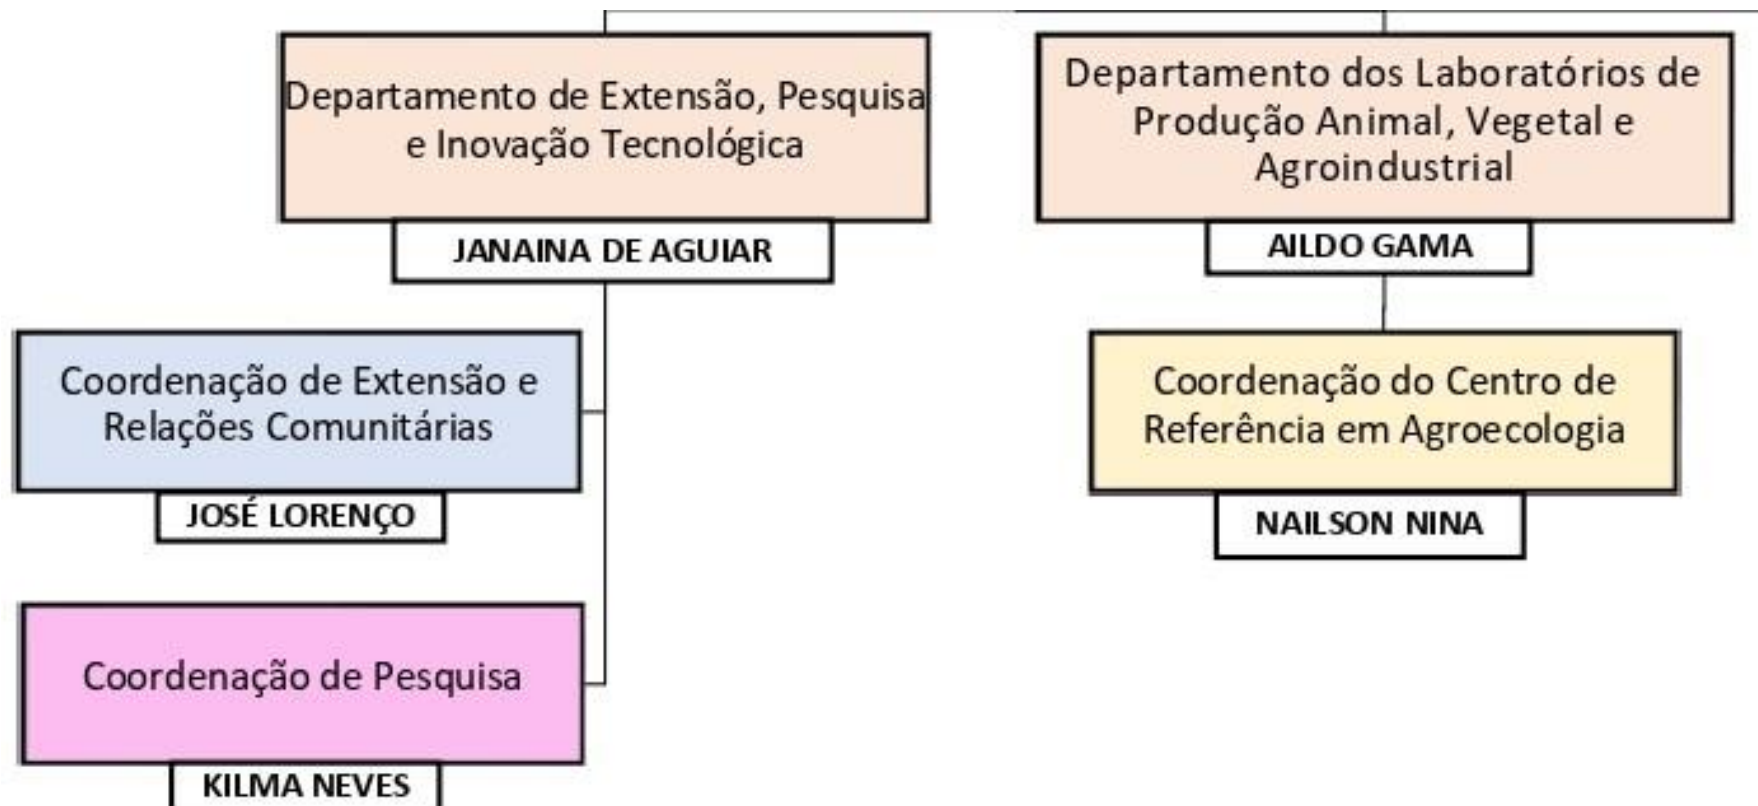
Departamento de Extensão, Pesquisa e Inovação Tecnológica

JANAINA DE AGUIAR

Departamento dos Laboratórios de Produção Animal, Vegetal e Agroindustrial

AILDO GAMA

Coordenação de Extensão e Relações Comunitárias

JOSÉ LORENÇO

Coordenação do Centro de Referência em Agroecologia

NAILSON NINA

Coordenação de Pesquisa

KILMA NEVES